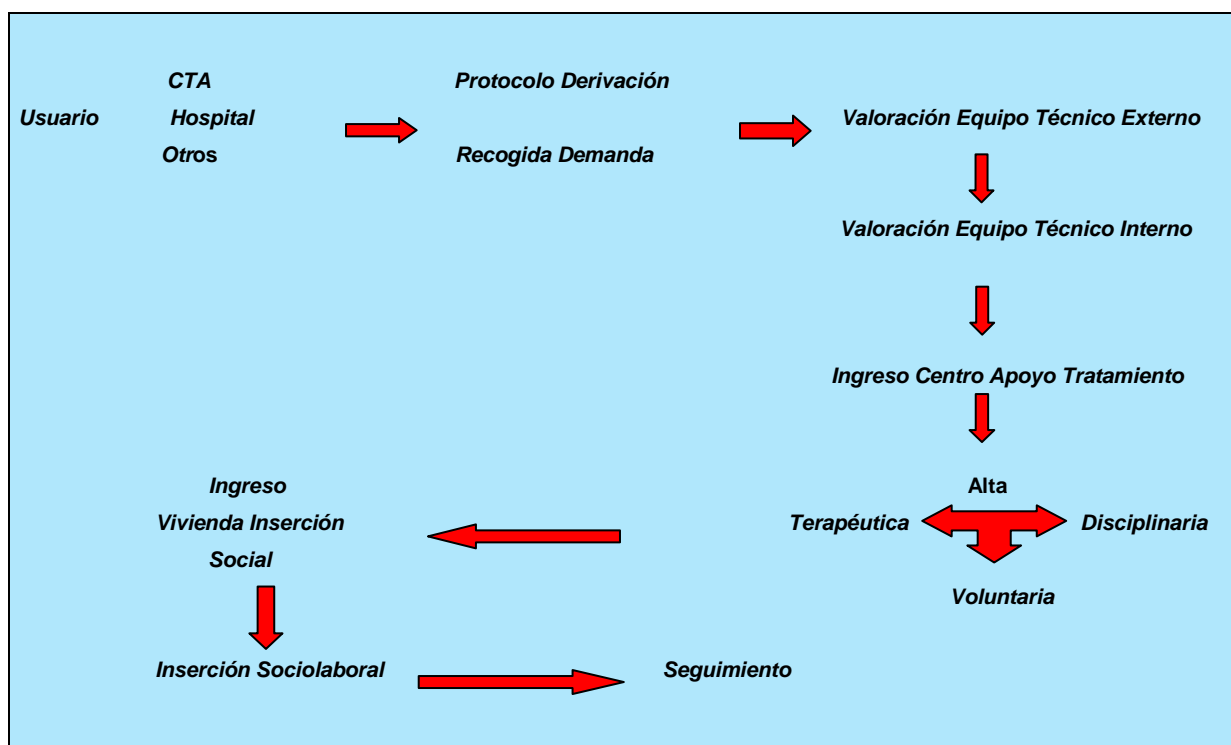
Usuario

CTA
Hospital
Otros

Protocolo Derivación

Recogida Demanda

Valoración Equipo Técnico Externo

Valoración Equipo Técnico Interno

Ingreso Centro Apoyo Tratamiento

Alta

Terapéutica

Disciplinaria

Voluntaria

Ingreso
Vivienda Inserción
Social

Inserción Sociolaboral

Seguimiento